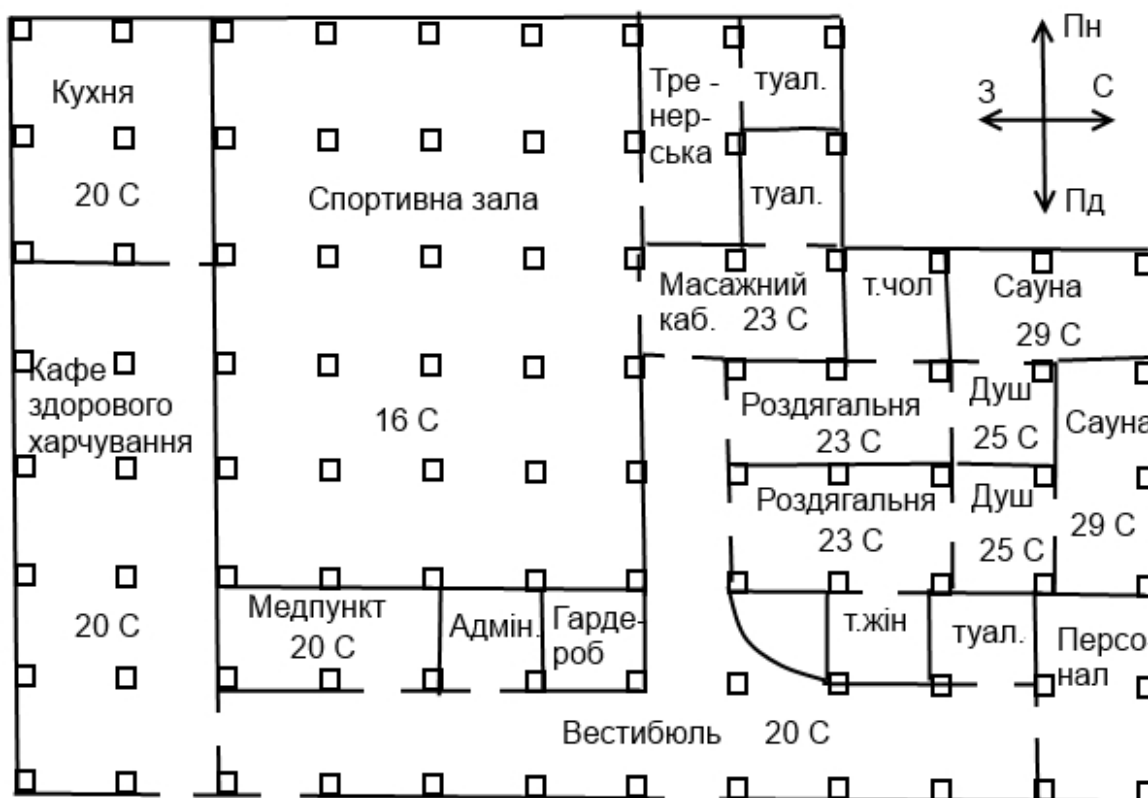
Пн
З
С
Пд

Кухня
20 С

Спортивна зала

Тре - нер- ська

туал.

туал.

Масажний каб. 23 С

т.чол

Сауна 29 С

Кафе здорового харчування

16 С

Роздягальня 23 С

Душ 25 С

Сауна

Роздягальня 23 С

Душ 25 С

29 С

20 С

Медпункт 20 С

Адмін.

Гарде- роб

т.жін

туал.

Персо нал

Вестибюль 20 С